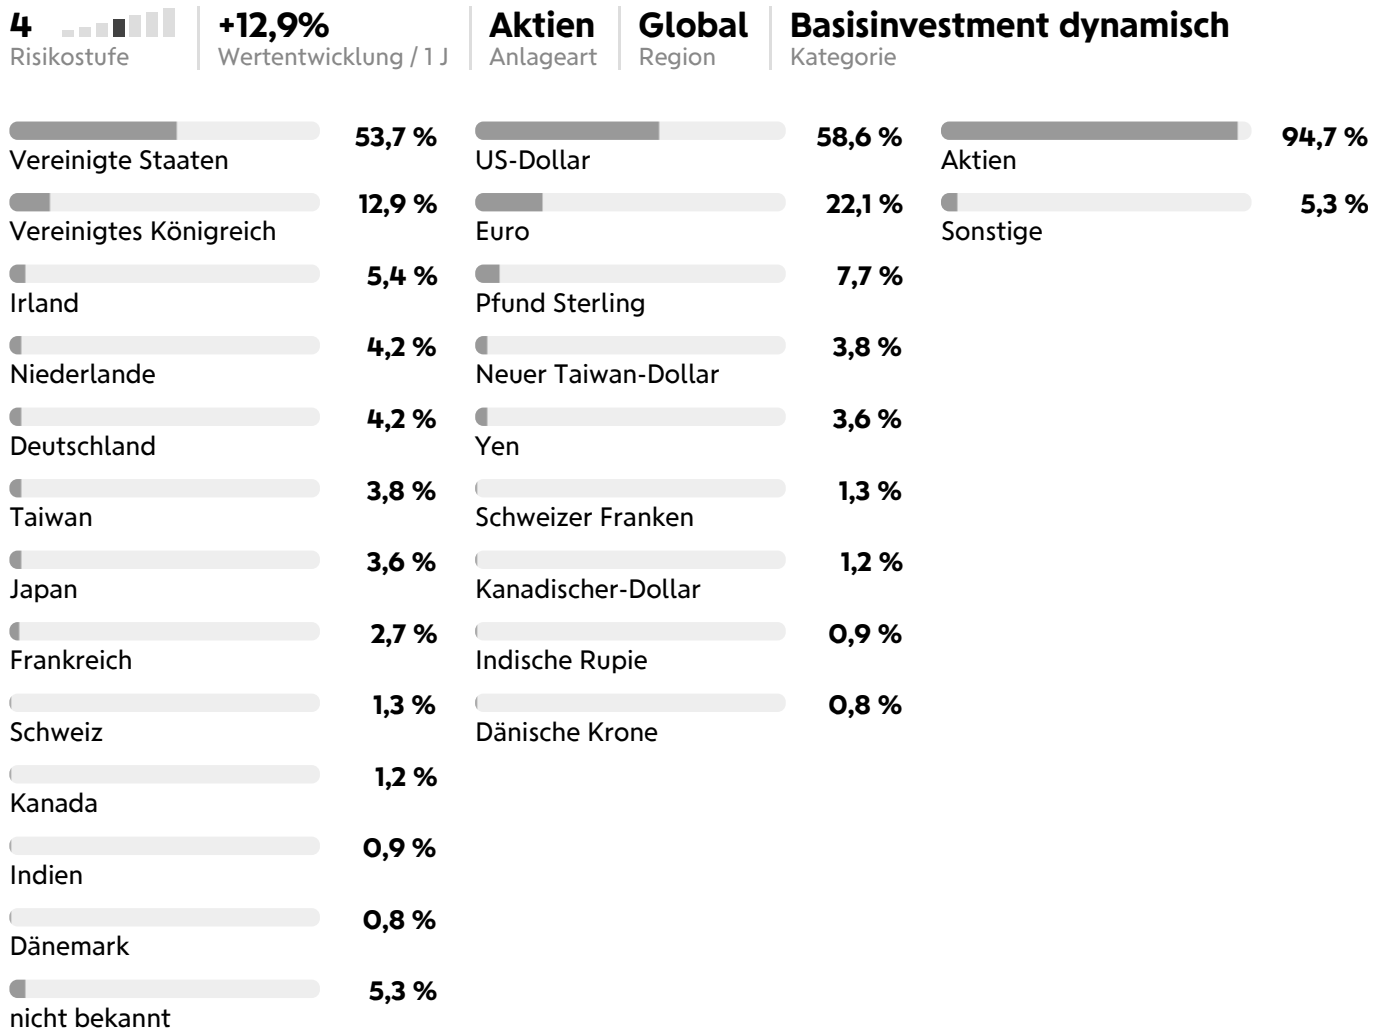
4
Risikostufe

+12,9%
Wertentwicklung / 1 J

Aktien
Anlageart

Global
Region

Basisinvestment dynamisch
Kategorie

53,7 %
Vereinigte Staaten

12,9 %
Vereinigtes Königreich

5,4 %
Irland

4,2 %
Niederlande

4,2 %
Deutschland

3,8 %
Taiwan

3,6 %
Japan

2,7 %
Frankreich

1,3 %
Schweiz

1,2 %
Kanada

0,9 %
Indien

0,8 %
Dänemark

5,3 %
nicht bekannt

58,6 %
US-Dollar

22,1 %
Euro

7,7 %
Pfund Sterling

3,8 %
Neuer Taiwan-Dollar

3,6 %
Yen

1,3 %
Schweizer Franken

1,2 %
Kanadischer-Dollar

0,9 %
Indische Rupie

0,8 %
Dänische Krone

94,7 %
Aktien

5,3 %
Sonstige